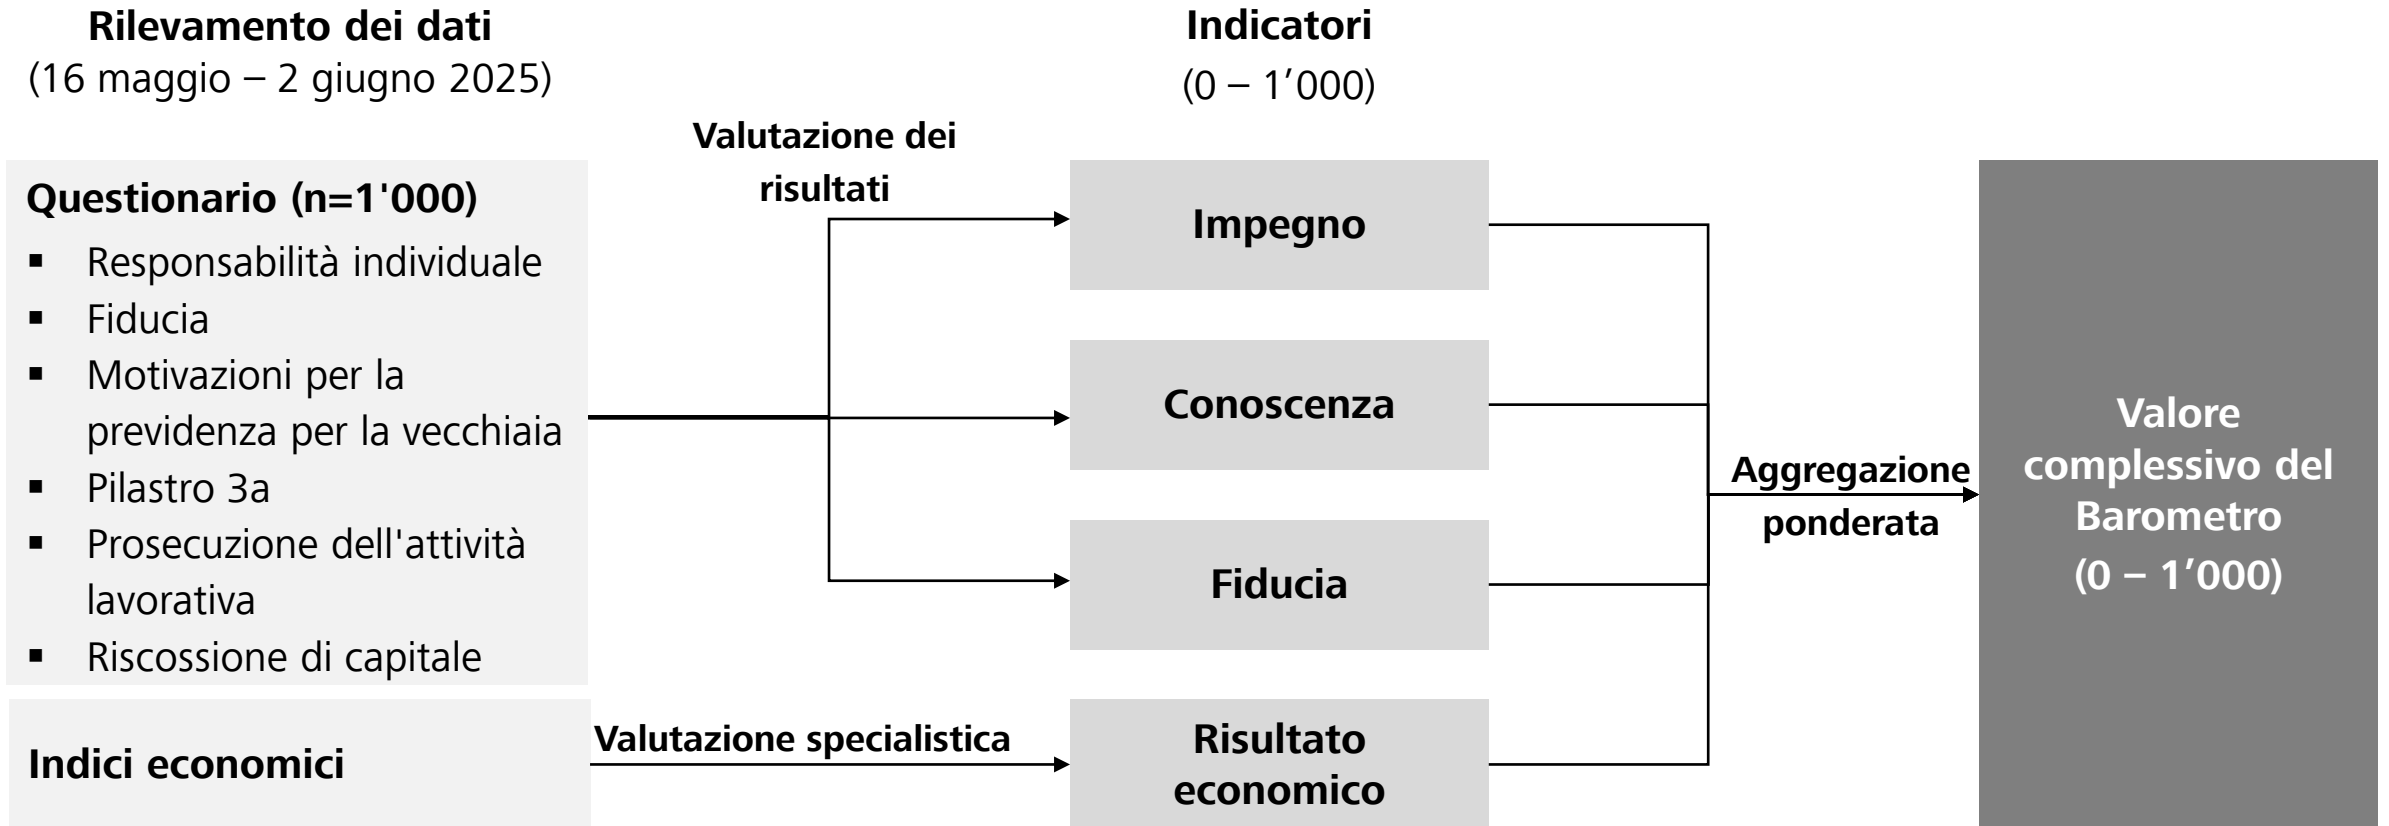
Rilevamento dei dati
(16 maggio – 2 giugno 2025)

Indicatori
(0 – 1’000)

Valutazione dei risultati

Questionario (n=1'000)
- Responsabilità individuale
- Fiducia
- Motivazioni per la previdenza per la vecchiaia
- Pilastro 3a
- Prosecuzione dell'attività lavorativa
- Riscossione di capitale

Impegno

Conoscenza

Fiducia

Aggregazione ponderata

Valore complessivo del Barometro
(0 – 1’000)

Indici economici

Valutazione specialistica

Risultato economico